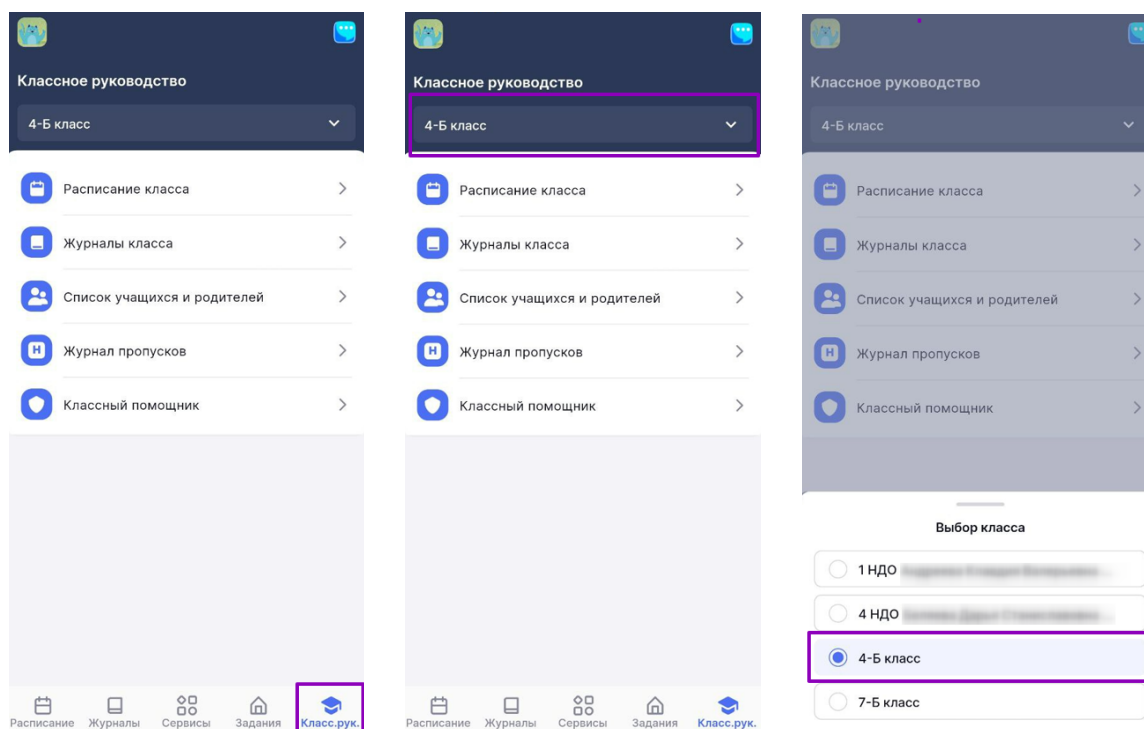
Классное руководство

4-Б класс

Расписание класса

Журналы класса

Список учащихся и родителей

Журнал пропусков

Классный помощник

Расписание Журналы Сервисы Задания Класс.рук.

Классное руководство

4-Б класс

Расписание класса

Журналы класса

Список учащихся и родителей

Журнал пропусков

Классный помощник

Расписание Журналы Сервисы Задания Класс.рук.

Классное руководство

4-Б класс

Расписание класса

Журналы класса

Список учащихся и родителей

Журнал пропусков

Классный помощник

Выбор класса

1 НДО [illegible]

4 НДО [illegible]

4-Б класс

7-Б класс